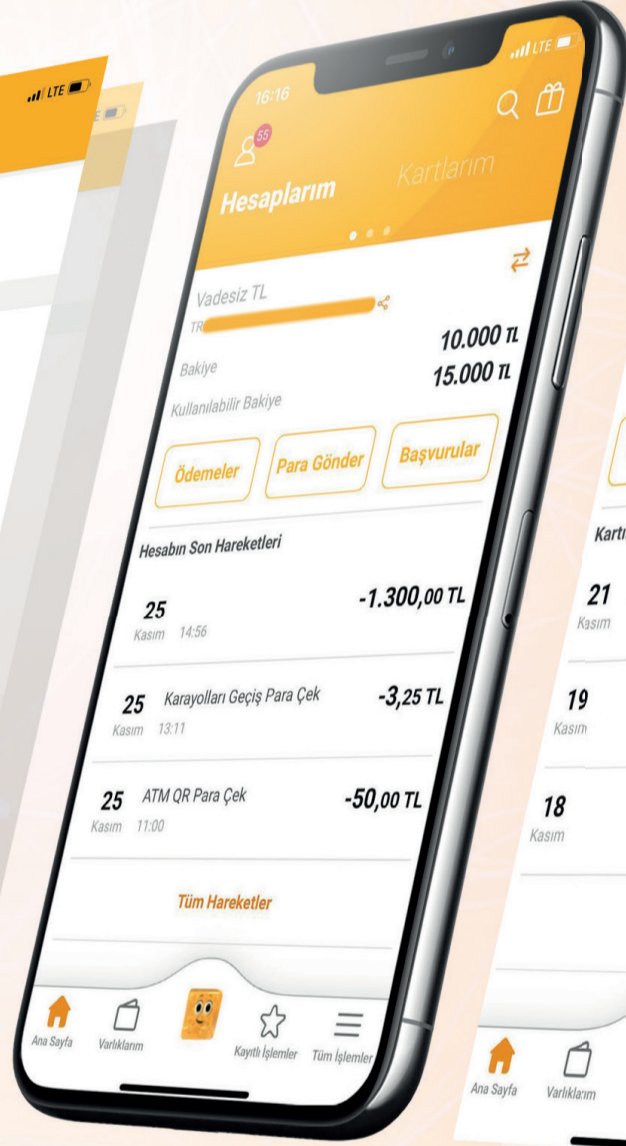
LTE

16:16

LTE

55

Hesaplarım

Kartlarım

Vadesiz TL

TR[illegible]

Bakiye

10.000 TL

Kullanılabilir Bakiye

15.000 TL

Ödemeler

Para Gönder

Başvurular

Hesabın Son Hareketleri

25 Kasım 14:56

-1.300,00 TL

25 Kasım 13:11 Karayolları Geçiş Para Çek

-3,25 TL

25 Kasım 11:00 ATM QR Para Çek

-50,00 TL

Tüm Hareketler

Ana Sayfa

Varlıklarım

Kayıtlı İşlemler

Tüm İşlemler

Kart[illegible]

21 Kasım

19 Kasım

18 Kasım

Ana Sayfa

Varlıklarım